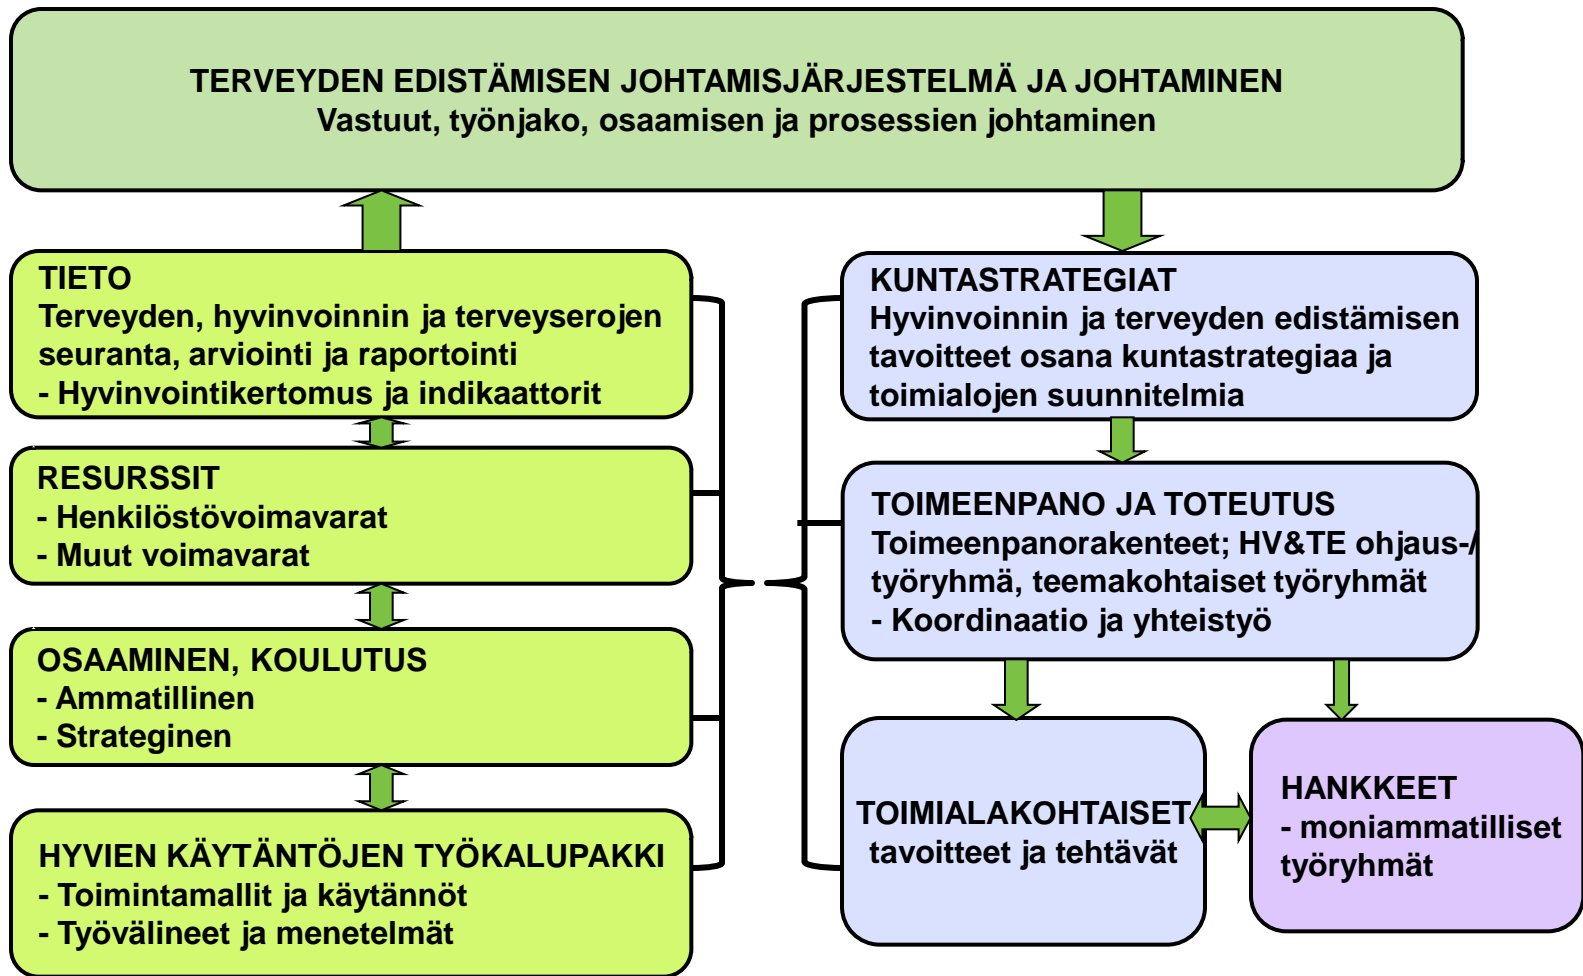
TERVEYDEN EDISTÄMISEN JOHTAMISJÄRJESTELMÄ JA JOHTAMINEN
Vastuut, työnjako, osaamisen ja prosessien johtaminen

TIETO
Terveyden, hyvinvoinnin ja terveyserojen seuranta, arviointi ja raportointi
- Hyvinvointikertomus ja indikaattorit

RESURSSIT
- Henkilöstövoimavarat
- Muut voimavarat

OSAAMINEN, KOULUTUS
- Ammatillinen
- Strateginen

HYVIEN KÄYTÄNTÖJEN TYÖKALUPAKKI
- Toimintamallit ja käytännöt
- Työvälineet ja menetelmät

KUNTASTRATEGIAT
Hyvinvoinnin ja terveyden edistämisen tavoitteet osana kuntastrategiaa ja toimialojen suunnitelmia

TOIMEENPANO JA TOTEUTUS
Toimeenpanorakenteet; HV&TE ohjaus-/ työryhmä, teemakohtaiset työryhmät
- Koordinaatio ja yhteistyö

TOIMIALAKOHTAISET tavoitteet ja tehtävät

HANKKEET
- moniammatilliset työryhmät